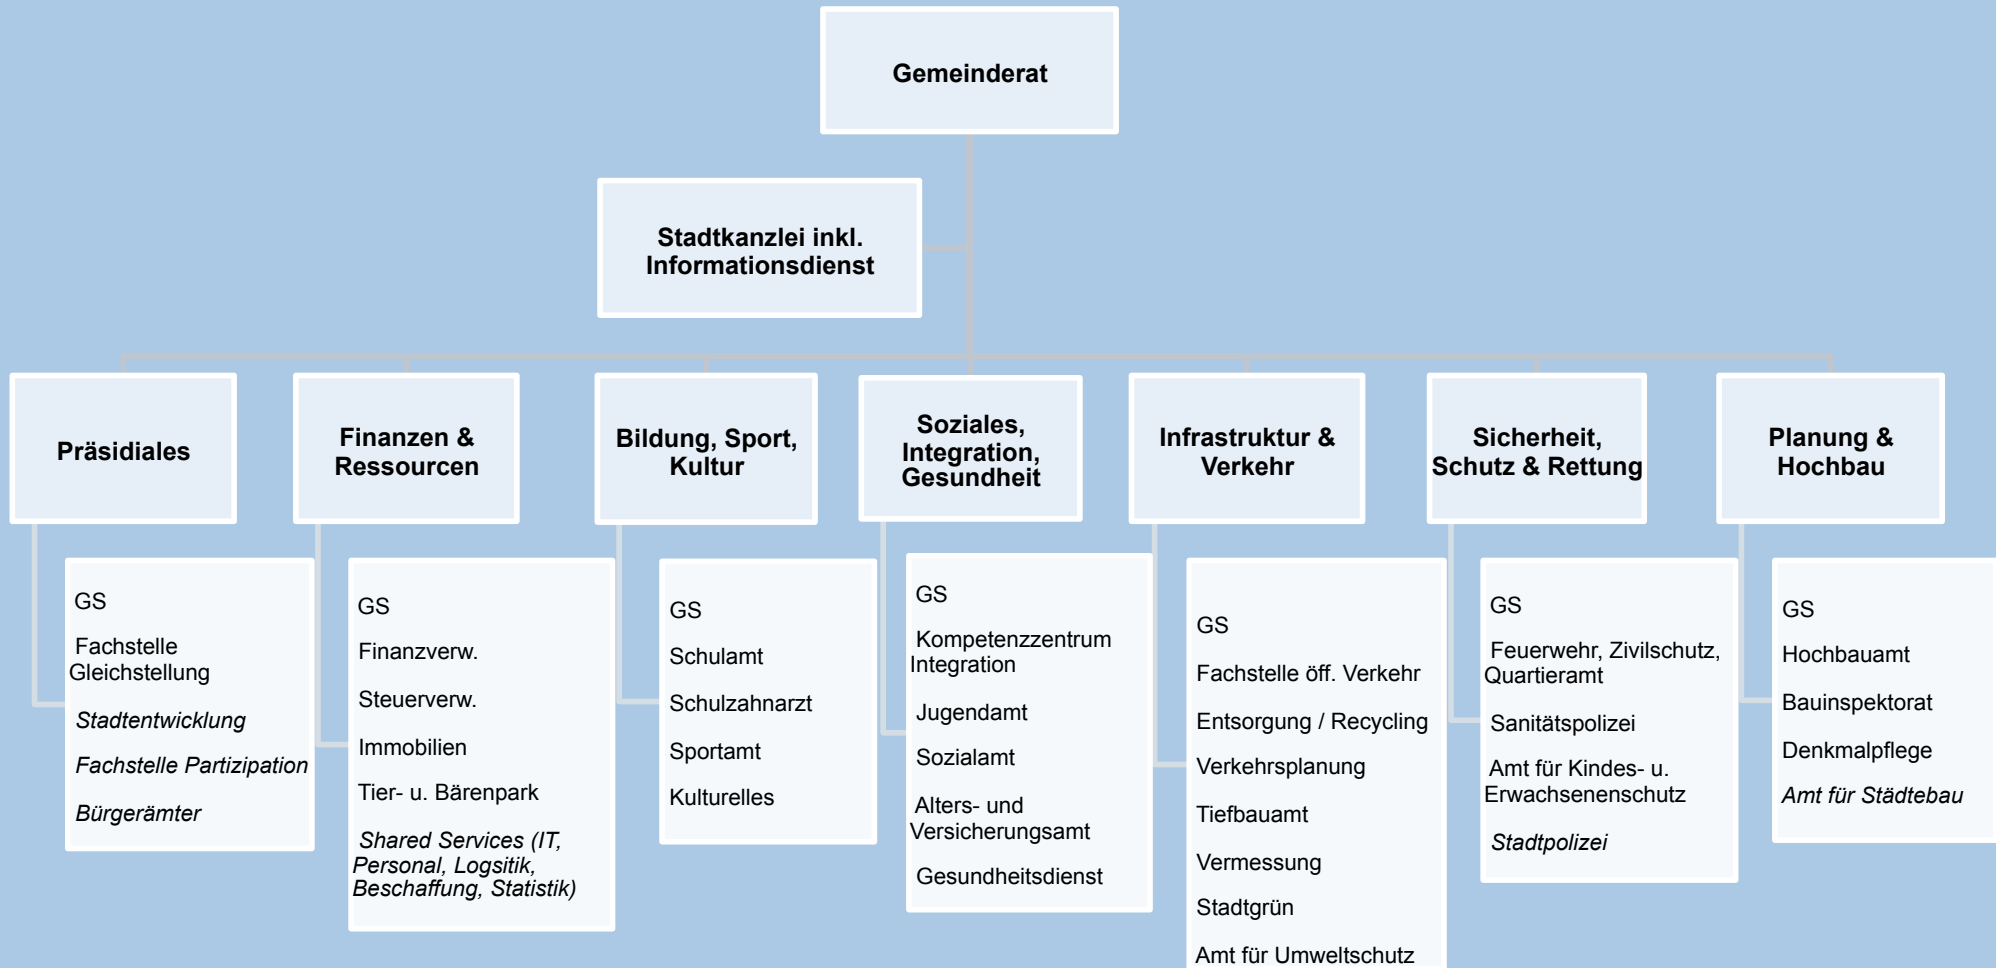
Gemeinderat

Stadtkanzlei inkl. Informationsdienst

Präsidiales

GS

Fachstelle Gleichstellung

*Stadtentwicklung*

*Fachstelle Partizipation*

*Bürgerämter*

Finanzen & Ressourcen

GS

Finanzverw.

Steuerverw.

Immobilien

Tier- u. Bärenpark

*Shared Services (IT, Personal, Logsitik, Beschaffung, Statistik)*

Bildung, Sport, Kultur

GS

Schulamt

Schulzahnarzt

Sportamt

Kulturelles

Soziales, Integration, Gesundheit

GS

Kompetenzzentrum Integration

Jugendamt

Sozialamt

Alters- und Versicherungsamt

Gesundheitsdienst

Infrastruktur & Verkehr

GS

Fachstelle öff. Verkehr

Entsorgung / Recycling

Verkehrsplanung

Tiefbauamt

Vermessung

Stadtgrün

Amt für Umweltschutz

Sicherheit, Schutz & Rettung

GS

Feuerwehr, Zivilschutz, Quartieramt

Sanitätspolizei

Amt für Kindes- u. Erwachsenenschutz

*Stadtpolizei*

Planung & Hochbau

GS

Hochbauamt

Bauinspektorat

Denkmalpflege

*Amt für Städtebau*